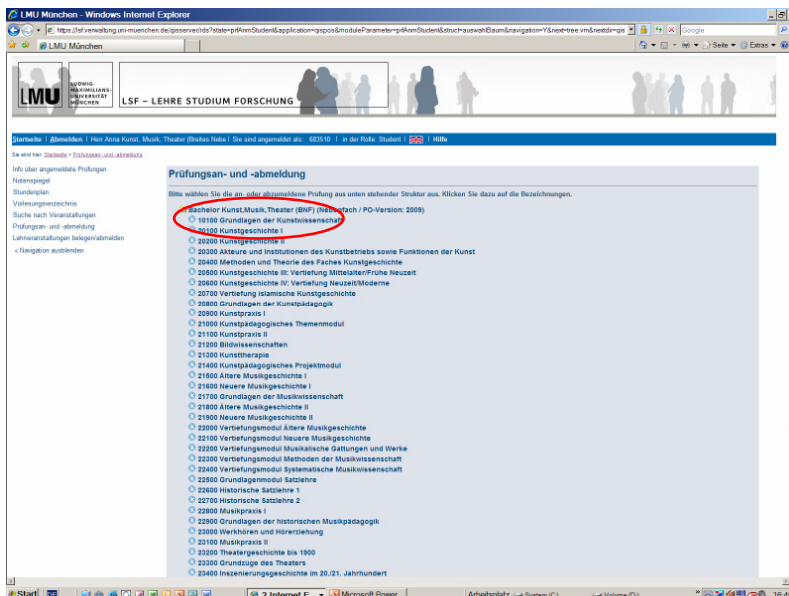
LMU München - Windows Internet Explorer

https://lsf.verwaltung.uni-muenchen.de/qisserver/rds?state=prfAnmStudent&application=qispos&moduleParameter=prfAnmStudent&struct=auswahlBaum&navigation=Y&next=tree.vm&nextdir=qis

Google

LMU München

Seite ▼ Extras ▼

LMU LUDWIG-MAXIMILIANS-UNIVERSITÄT MÜNCHEN

LSF – LEHRE STUDIUM FORSCHUNG

Startseite | Abmelden | Herr Anna Kunst, Musik, Theater (Breites Nebe | Sie sind angemeldet als: 683510 | in der Rolle: Student | | Hilfe

Sie sind hier: Startseite > Prüfungsan- und -abmeldung

Info über angemeldete Prüfungen
Notenspiegel
Stundenplan
Vorlesungsverzeichnis
Suche nach Veranstaltungen
Prüfungsan- und -abmeldung
Lehrveranstaltungen belegen/abmelden
< Navigation ausblenden

Prüfungsan- und -abmeldung

Bitte wählen Sie die an- oder abzumeldene Prüfung aus unten stehender Struktur aus. Klicken Sie dazu auf die Bezeichnungen.

Bachelor Kunst,Musik,Theater (BNF) (Nebenfach / PO-Version: 2009)
10100 Grundlagen der Kunstwissenschaft
20100 Kunstgeschichte I
20200 Kunstgeschichte II
20300 Akteure und Institutionen des Kunstbetriebs sowie Funktionen der Kunst
20400 Methoden und Theorie des Faches Kunstgeschichte
20500 Kunstgeschichte III: Vertiefung Mittelalter/Frühe Neuzeit
20600 Kunstgeschichte IV: Vertiefung Neuzeit/Moderne
20700 Vertiefung islamische Kunstgeschichte
20800 Grundlagen der Kunstpädagogik
20900 Kunstpraxis I
21000 Kunstpädagogisches Themenmodul
21100 Kunstpraxis II
21200 Bildwissenschaften
21300 Kunsttherapie
21400 Kunstpädagogisches Projektmodul
21500 Ältere Musikgeschichte I
21600 Neuere Musikgeschichte I
21700 Grundlagen der Musikwissenschaft
21800 Ältere Musikgeschichte II
21900 Neuere Musikgeschichte II
22000 Vertiefungsmodul Ältere Musikgeschichte
22100 Vertiefungsmodul Neuere Musikgeschichte
22200 Vertiefungsmodul Musikalische Gattungen und Werke
22300 Vertiefungsmodul Methoden der Musikwissenschaft
22400 Vertiefungsmodul Systematische Musikwissenschaft
22500 Grundlagenmodul Satzlehre
22600 Historische Satzlehre 1
22700 Historische Satzlehre 2
22800 Musikpraxis I
22900 Grundlagen der historischen Musikpädagogik
23000 Werkhören und Hörerziehung
23100 Musikpraxis II
23200 Theatergeschichte bis 1900
23300 Grundzüge des Theaters
23400 Inszenierungsgeschichte im 20./21. Jahrhundert

Start | 2 Internet E... | Microsoft Power... | Arbeitsplatz | System (C:) | Volume (D:) | 16:4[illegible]